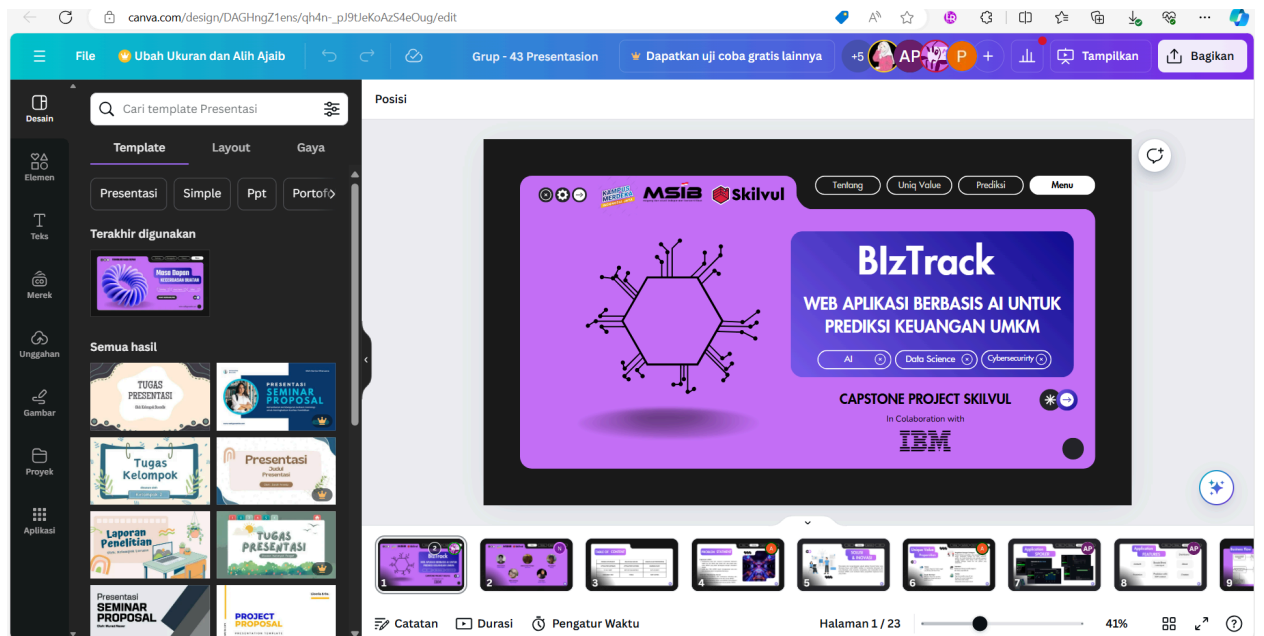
canva.com/design/DAGHngZ1ens/qh4n-_pJ9tJeKoAzS4eOug/edit

File Ubah Ukuran dan Alih Ajaib Grup - 43 Presentasion Dapatkan uji coba gratis lainnya +5 AP P Tampilkan Bagikan

Desain
Elemen
Teks
Merek
Unggahan
Gambar
Proyek
Aplikasi

Cari template Presentasi

Template Layout Gaya

Presentasi Simple Ppt Portofo

Terakhir digunakan

Masa Depan

Semua hasil

TUGAS PRESENTASI

PRESENTASI SEMINAR PROPOSAL

Tugas Kelompok

Presentasi Judul Presentasi

Laporan Penelitian

TUGAS PRESENTASI

Presentasi SEMINAR PROPOSAL

PROJECT PROPOSAL

Posisi

KAMPUS MERDEKA MSIB Skilvul

Tentang Uniq Value Prediksi Menu

BIzTrack

WEB APLIKASI BERBASIS AI UNTUK PREDIKSI KEUANGAN UMKM

AI Data Science Cybersecurity

CAPSTONE PROJECT SKILVUL

In Colaboration with

IBM

1 2 3 4 5 6 7 8 9

Catatan Durasi Pengatur Waktu Halaman 1 / 23 41%